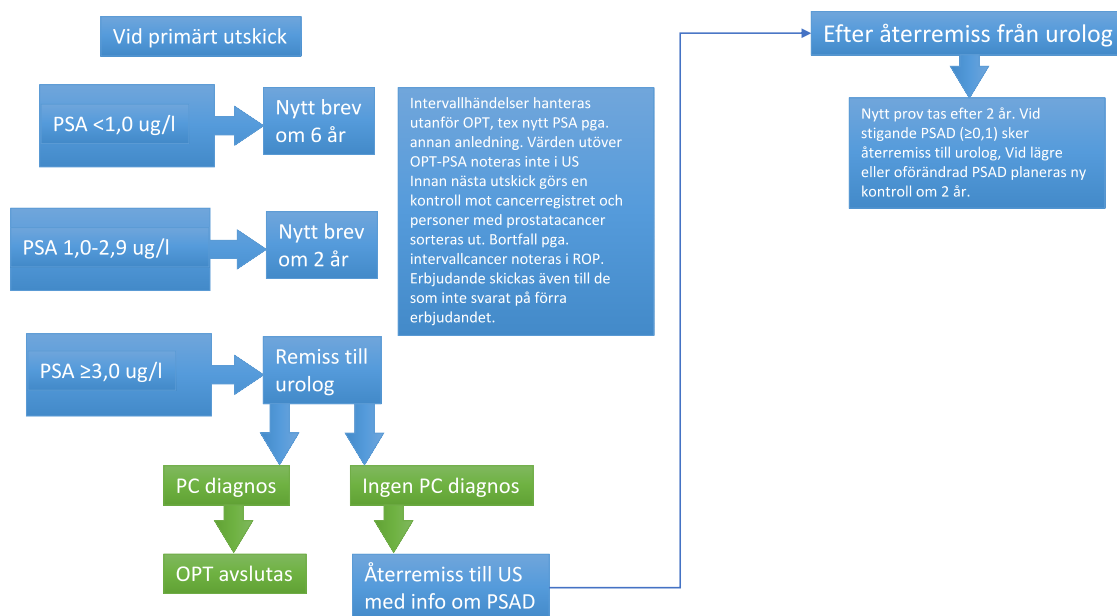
Vid primärt utskick

PSA <1,0 ug/l

Nytt brev om 6 år

PSA 1,0-2,9 ug/l

Nytt brev om 2 år

PSA ≥3,0 ug/l

Remiss till urolog

PC diagnos

Ingen PC diagnos

OPT avslutas

Återremiss till US med info om PSAD

Intervallhändelser hanteras utanför OPT, tex nytt PSA pga. annan anledning. Värden utöver OPT-PSA noteras inte i US
Innan nästa utskick görs en kontroll mot cancerregistret och personer med prostatacancer sorteras ut. Bortfall pga. intervallcancer noteras i ROP.
Erbjudande skickas även till de som inte svarat på förra erbjudandet.

Efter återremiss från urolog

Nytt prov tas efter 2 år. Vid stigande PSAD (≥0,1) sker återremiss till urolog, Vid lägre eller oförändrad PSAD planeras ny kontroll om 2 år.